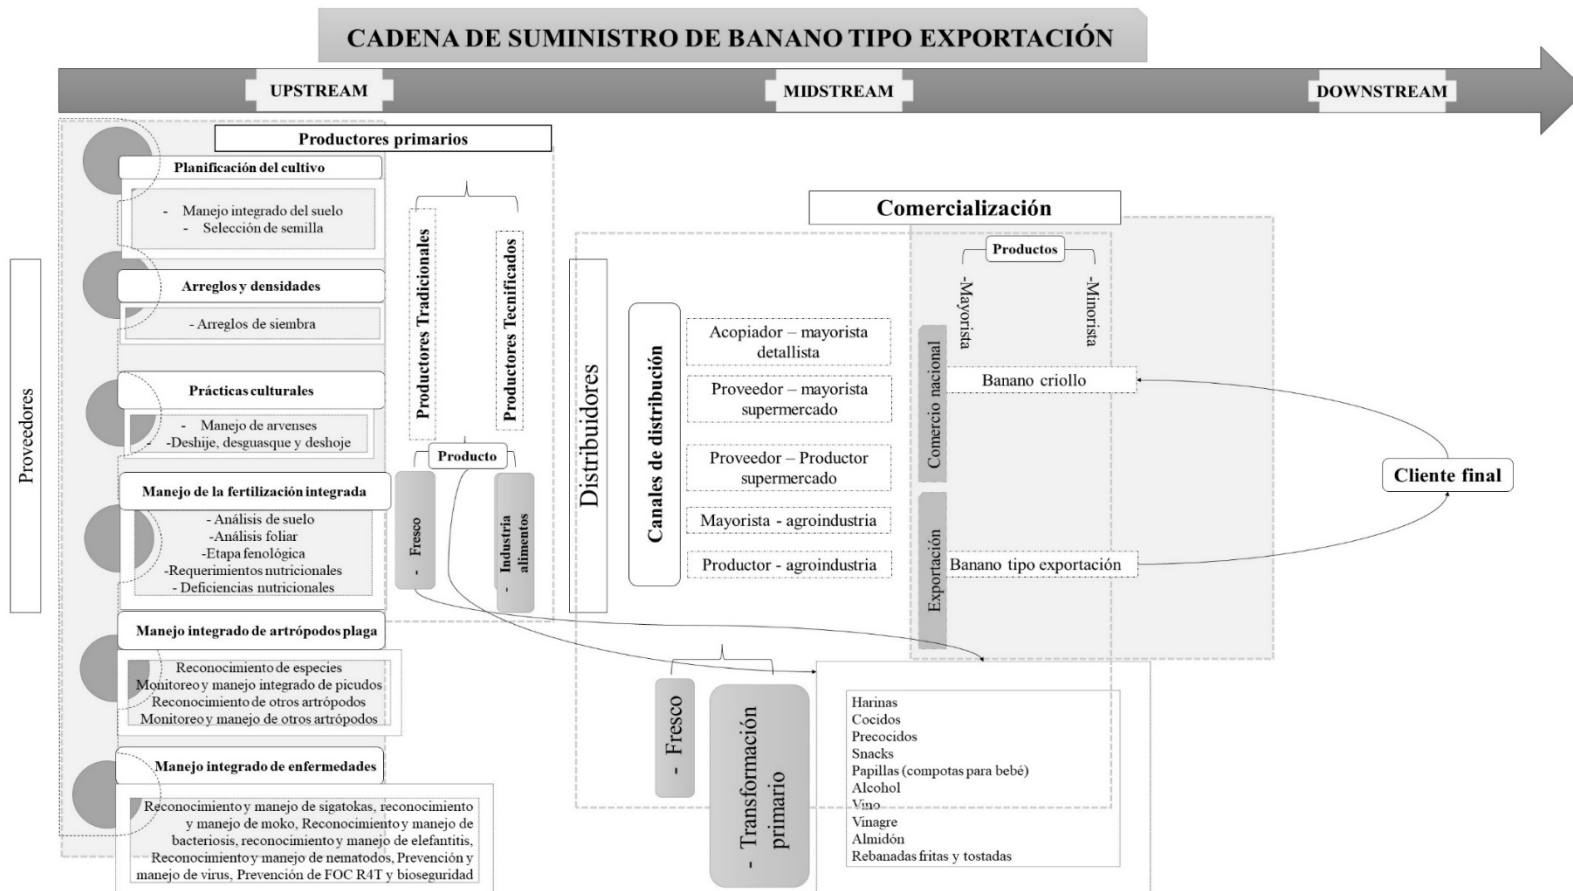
CADENA DE SUMINISTRO DE BANANO TIPO EXPORTACIÓN

UPSTREAM

MIDSTREAM

DOWNSTREAM

Proveedores

Productores primarios

Planificación del cultivo

- Manejo integrado del suelo
- Selección de semilla

Arreglos y densidades

- Arreglos de siembra

Prácticas culturales

- Manejo de arvenses
-Deshije, desguasque y deshoje

Manejo de la fertilización integrada

- Análisis de suelo
-Análisis foliar
-Etapa fenológica
-Requerimientos nutricionales
- Deficiencias nutricionales

Manejo integrado de artrópodos plaga

Reconocimiento de especies
Monitoreo y manejo integrado de picudos
Reconocimiento de otros artrópodos
Monitoreo y manejo de otros artrópodos

Manejo integrado de enfermedades

Reconocimiento y manejo de sigatokas, reconocimiento y manejo de moko, Reconocimiento y manejo de bacteriosis, reconocimiento y manejo de elefantitis, Reconocimiento y manejo de nematodos, Prevención y manejo de virus, Prevención de FOC R4T y bioseguridad

Productores Tradicionales

Productores Tecnificados

Producto

- Fresco

- Industria alimentos

Distribuidores

Canales de distribución

Acopiador – mayorista detallista

Proveedor – mayorista supermercado

Proveedor – Productor supermercado

Mayorista - agroindustria

Productor - agroindustria

Comercialización

Productos

-Mayorista

-Minorista

Comercio nacional

Banano criollo

Exportación

Banano tipo exportación

Cliente final

- Fresco

- Transformación primario

Harinas
Cocidos
Precocidos
Snacks
Papillas (compotas para bebé)
Alcohol
Vino
Vinagre
Almidón
Rebanadas fritas y tostadas